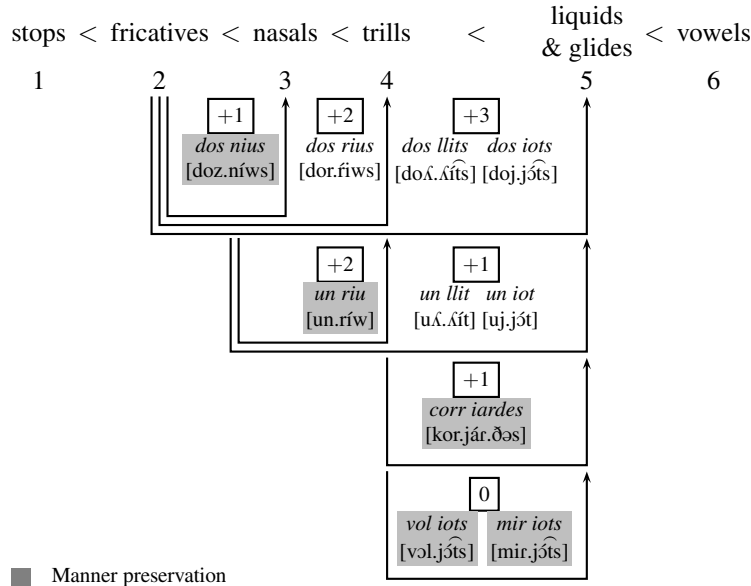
stops < fricatives < nasals < trills < liquids & glides < vowels

1 2 3 4 5 6

+1
*dos nius*
[doz.níws]

+2
*dos rius*
[dor.ŕiws]

+3
*dos llits* *dos iots*
[doʎ.ʎíts] [doj.jɔ́ts]

+2
*un riu*
[un.ríw]

+1
*un llit* *un iot*
[uʎ.ʎít] [uj.jɔ́t]

+1
*corr iardes*
[kor.jár.ðəs]

0
*vol iots* *mir iots*
[vɔl.jɔ́ts] [mir.jɔ́ts]

Manner preservation